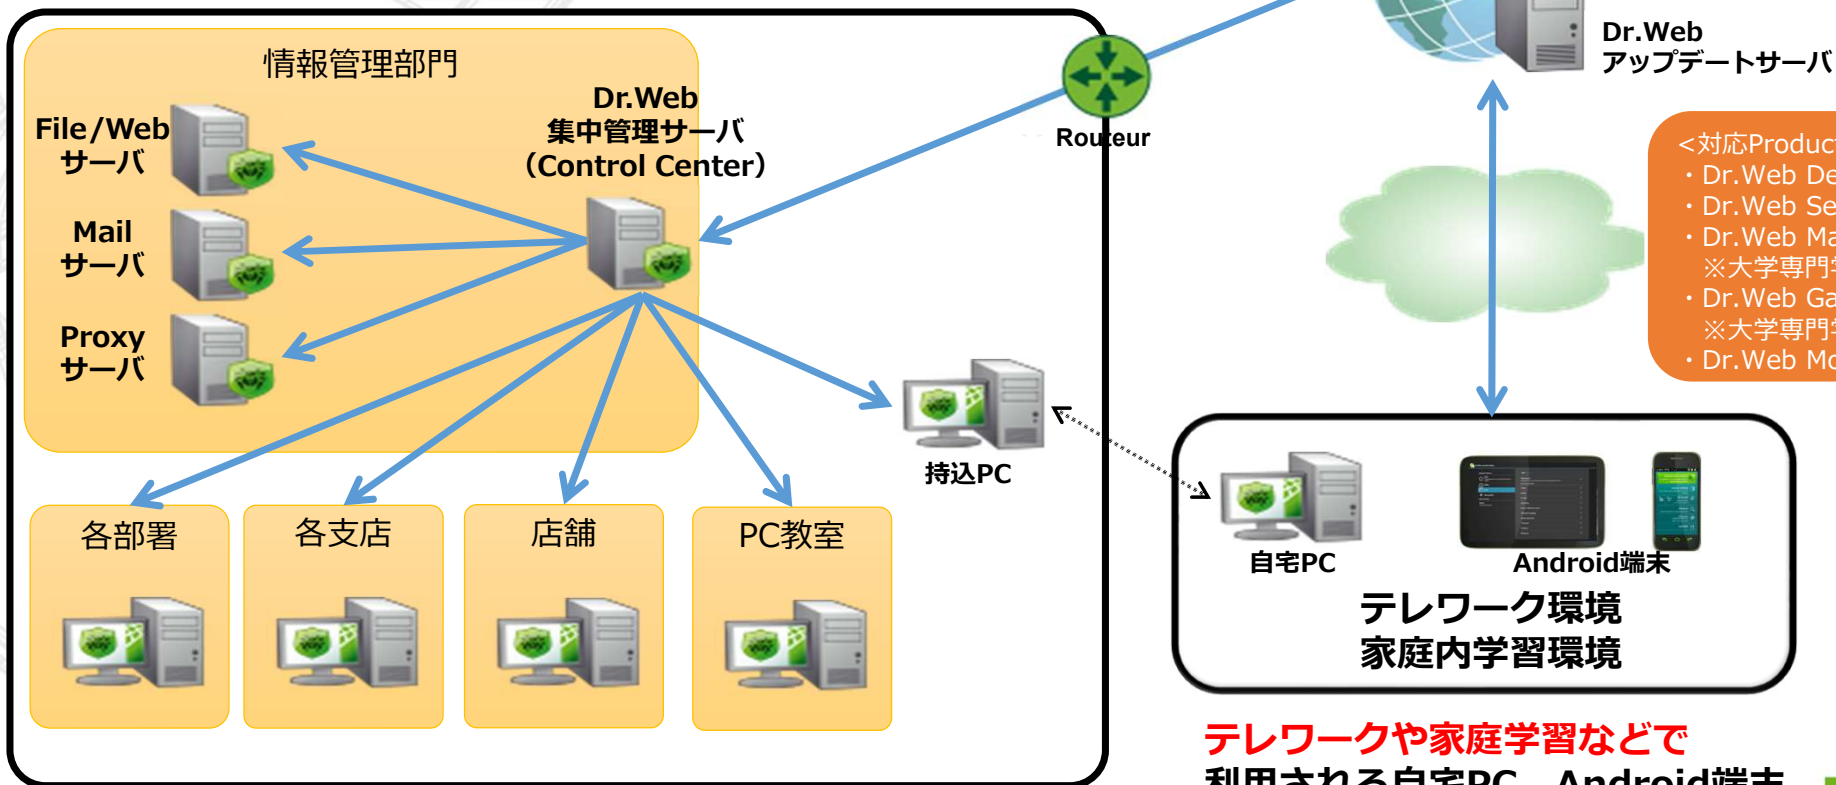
情報管理部門

File/Web
サーバ

Mail
サーバ

Proxy
サーバ

Dr.Web
集中管理サーバ
(Control Center)

Routeur

Dr.Web
アップデートサーバ

<対応Produc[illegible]
・Dr.Web De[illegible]
・Dr.Web Se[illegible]
・Dr.Web Ma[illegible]
※大学専門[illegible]
・Dr.Web Ga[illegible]
※大学専門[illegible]
・Dr.Web Mo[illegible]

持込PC

各部署

各支店

店舗

PC教室

自宅PC

Android端末

テレワーク環境
家庭内学習環境

テレワークや家庭学習などで
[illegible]